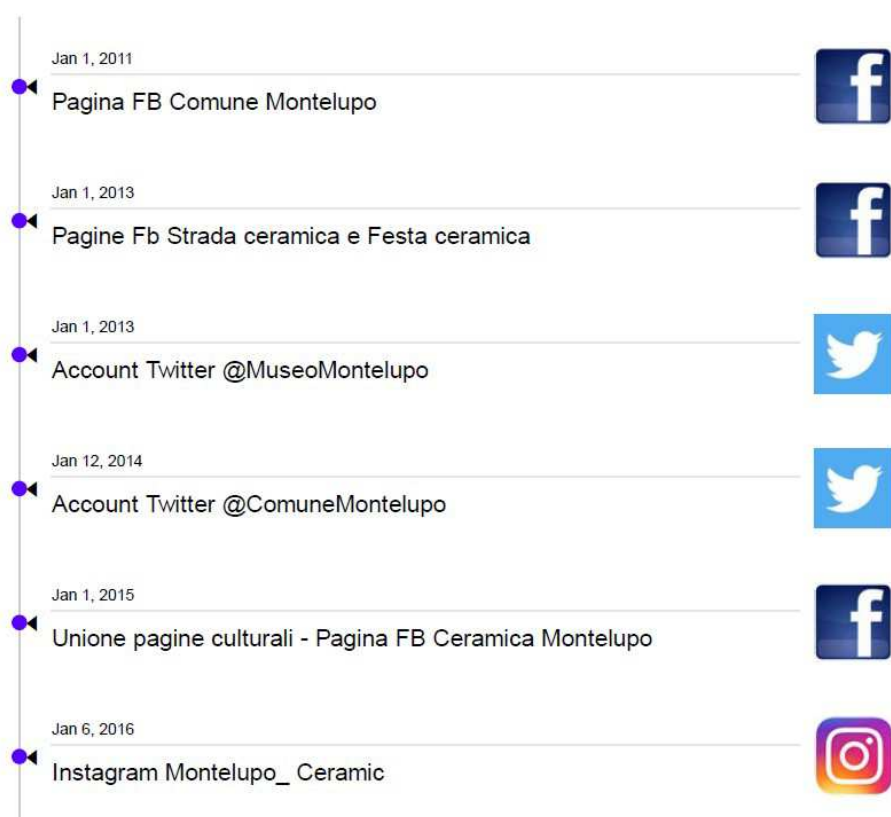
Jan 1, 2011

Pagina FB Comune Montelupo

f

Jan 1, 2013

Pagine Fb Strada ceramica e Festa ceramica

f

Jan 1, 2013

Account Twitter @MuseoMontelupo

Jan 12, 2014

Account Twitter @ComuneMontelupo

Jan 1, 2015

Unione pagine culturali - Pagina FB Ceramica Montelupo

f

Jan 6, 2016

Instagram Montelupo_ Ceramic